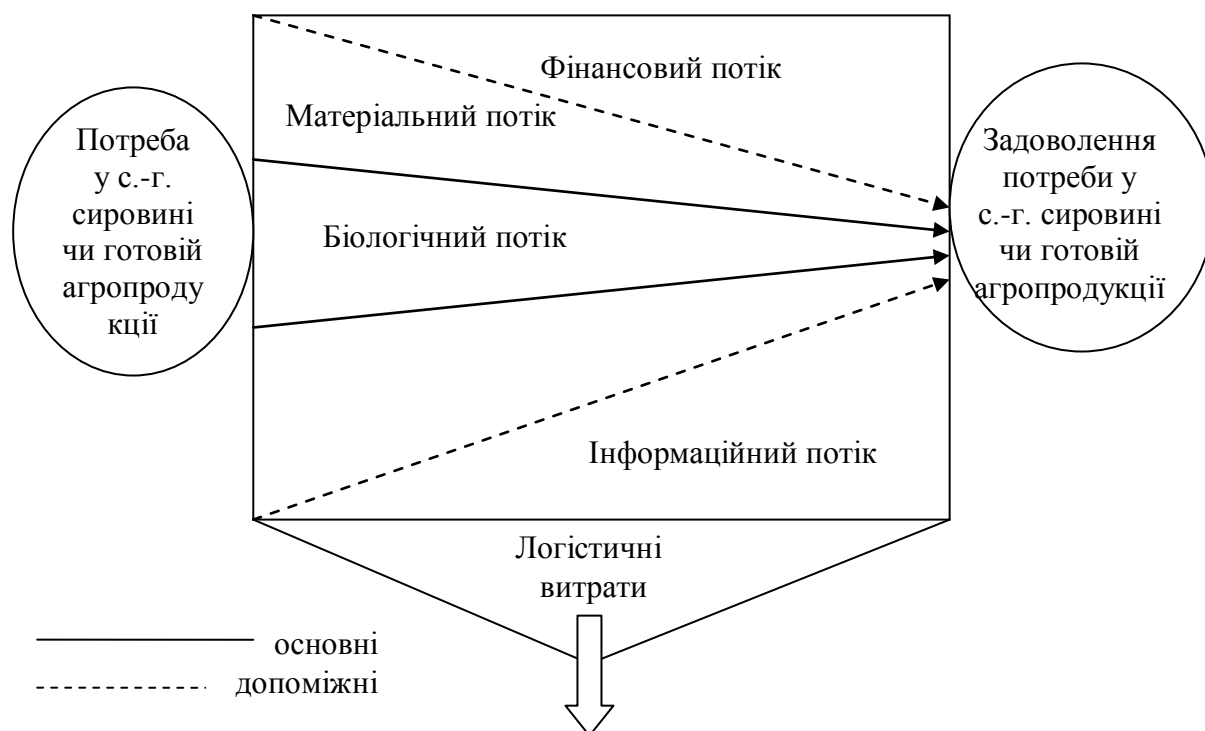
Потреба у с.-г. сировині чи готовій агропродукції

Фінансовий потік

Матеріальний потік

Біологічний потік

Інформаційний потік

Задоволення потреби у с.-г. сировині чи готовій агропродукції

Логістичні витрати

основні

допоміжні